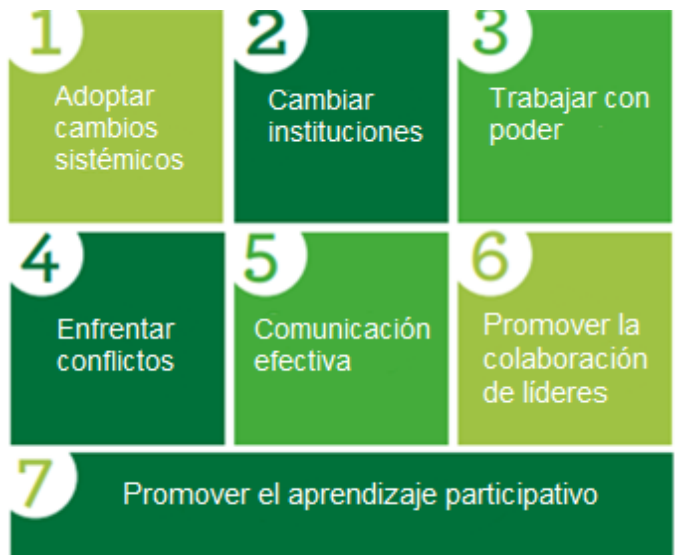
1
Adoptar cambios sistémicos

2
Cambiar instituciones

3
Trabajar con poder

4
Enfrentar conflictos

5
Comunicación efectiva

6
Promover la colaboración de líderes

7
Promover el aprendizaje participativo